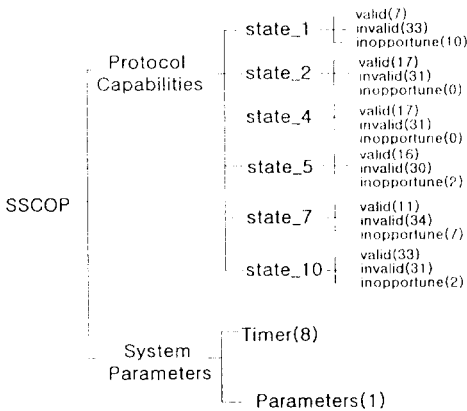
SSCOP

Protocol Capabilities

state_1
valid(7)
invalid(33)
inopportune(10)

state_2
valid(17)
invalid(31)
inopportune(0)

state_4
valid(17)
invalid(31)
inopportune(0)

state_5
valid(16)
invalid(30)
inopportune(2)

state_7
valid(11)
invalid(34)
inopportune(7)

state_10
valid(33)
invalid(31)
inopportune(2)

System Parameters

Timer(8)

Parameters(1)